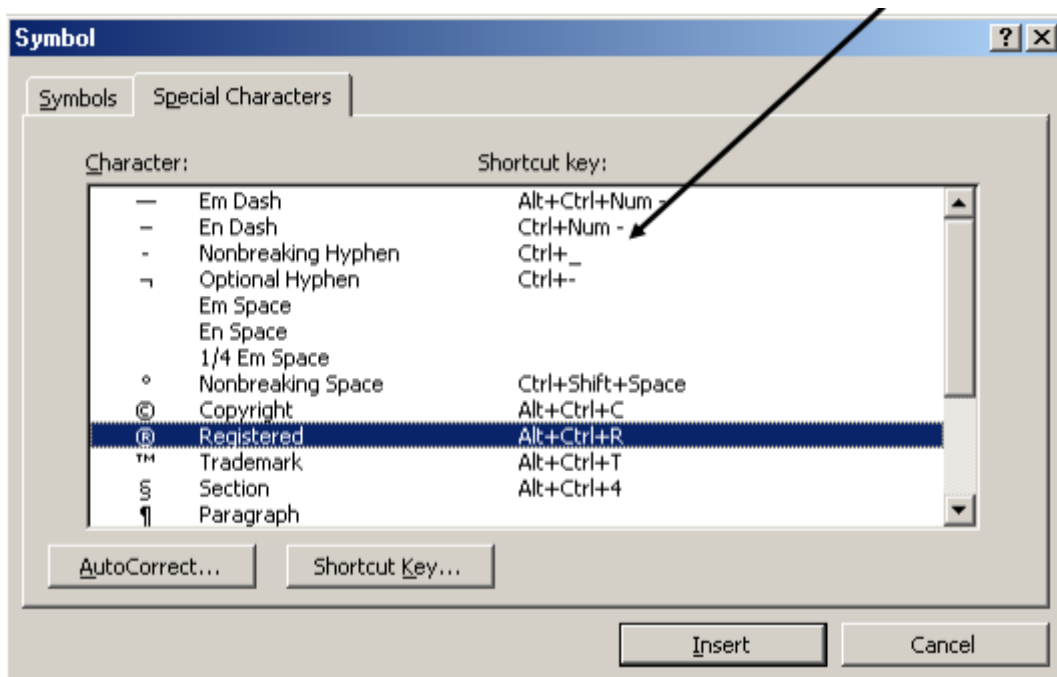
Symbol

? X

Symbols Special Characters

Character: Shortcut key:

| | | |
|---|---|---|
| — | Em Dash | Alt+Ctrl+Num - |
| – | En Dash | Ctrl+Num - |
| - | Nonbreaking Hyphen | Ctrl+_ |
| ¬ | Optional Hyphen | Ctrl+- |
| | Em Space | |
| | En Space | |
| | 1/4 Em Space | |
| ° | Nonbreaking Space | Ctrl+Shift+Space |
| © | Copyright | Alt+Ctrl+C |
| ® | Registered | Alt+Ctrl+R |
| ™ | Trademark | Alt+Ctrl+T |
| § | Section | Alt+Ctrl+4 |
| ¶ | Paragraph | |

AutoCorrect... Shortcut Key...

Insert Cancel